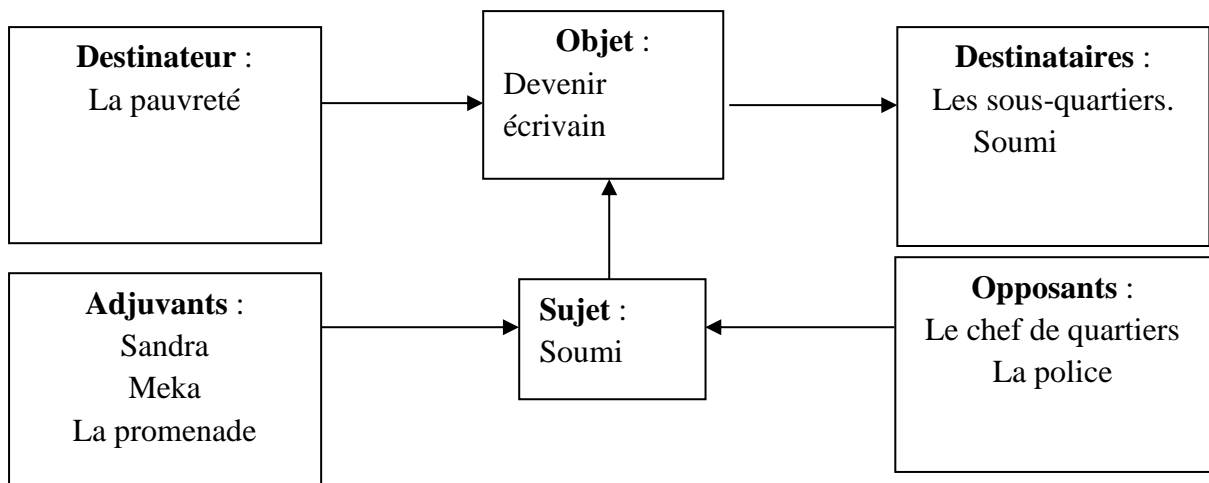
**Destinateur** :
La pauvreté

**Objet** :
Devenir écrivain

**Destinataires** :
Les sous-quartiers.
Soumi

**Adjuvants** :
Sandra
Meka
La promenade

**Sujet** :
Soumi

**Opposants** :
Le chef de quartiers
La police